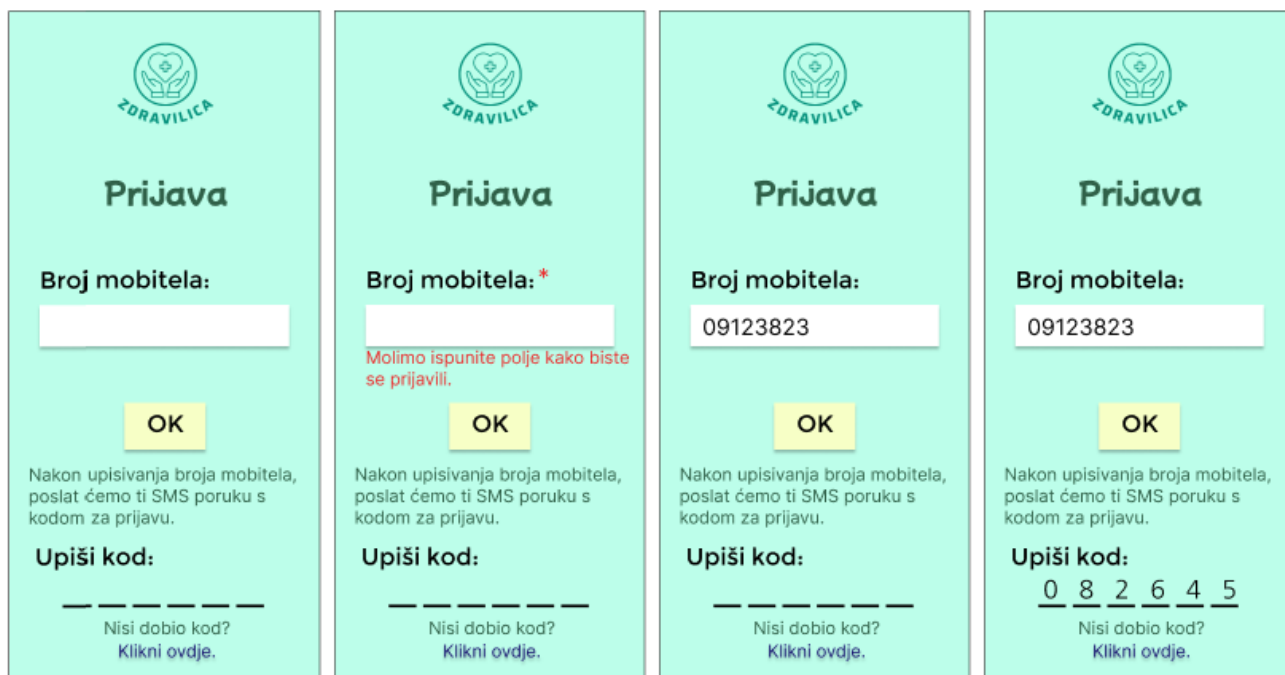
ZDRAVILICA

Prijava

Broj mobitela:

OK

Nakon upisivanja broja mobitela, poslat ćemo ti SMS poruku s kodom za prijavu.

Upiši kod:

Nisi dobio kod?
Klikni ovdje.

ZDRAVILICA

Prijava

Broj mobitela: *

Molimo ispunite polje kako biste se prijavili.

OK

Nakon upisivanja broja mobitela, poslat ćemo ti SMS poruku s kodom za prijavu.

Upiši kod:

Nisi dobio kod?
Klikni ovdje.

ZDRAVILICA

Prijava

Broj mobitela:

09123823

OK

Nakon upisivanja broja mobitela, poslat ćemo ti SMS poruku s kodom za prijavu.

Upiši kod:

Nisi dobio kod?
Klikni ovdje.

ZDRAVILICA

Prijava

Broj mobitela:

09123823

OK

Nakon upisivanja broja mobitela, poslat ćemo ti SMS poruku s kodom za prijavu.

Upiši kod:

0 8 2 6 4 5

Nisi dobio kod?
Klikni ovdje.